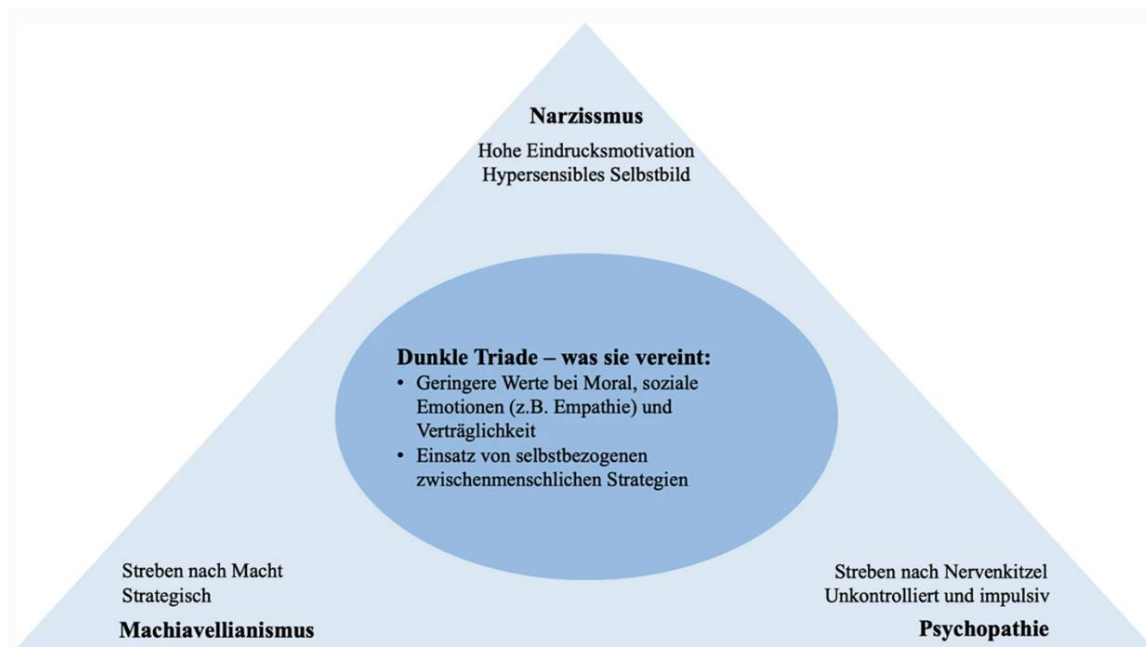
**Narzissmus**

Hohe Eindrucksmotivation
Hypersensibles Selbstbild

**Dunkle Triade – was sie vereint:**

- Geringere Werte bei Moral, soziale Emotionen (z.B. Empathie) und Verträglichkeit
- Einsatz von selbstbezogenen zwischenmenschlichen Strategien

Streben nach Macht
Strategisch

**Machiavellianismus**

Streben nach Nervenkitzel
Unkontrolliert und impulsiv

**Psychopathie**